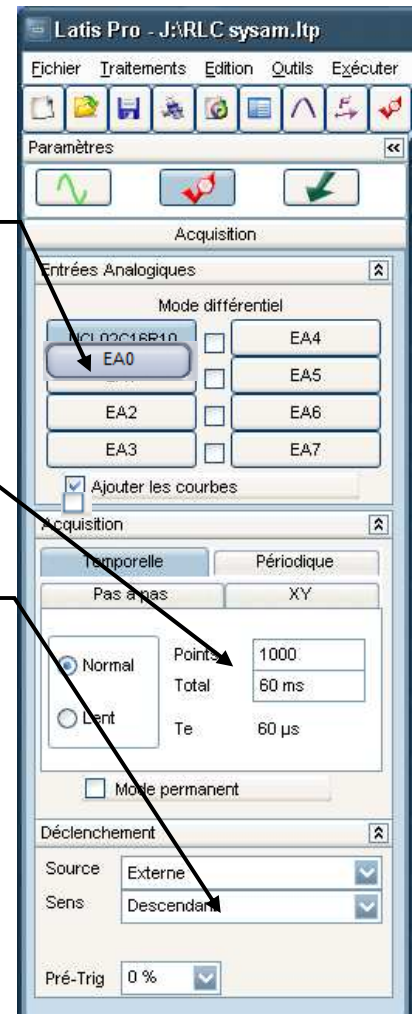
Latis Pro - J:\RLC sysam.ltp

Fichier Traitements Edition Outils Exécuter

Paramètres

Acquisition

Entrées Analogiques

Mode différentiel

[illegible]

EA0

EA4

EA5

EA2

EA6

EA3

EA7

Ajouter les courbes

Acquisition

Temporelle

Périodique

Pas à pas

XY

Normal

Lent

Points 1000

Total 60 ms

Te 60 µs

Mode permanent

Déclenchement

Source Externe

Sens Descendant

Pré-Trig 0 %